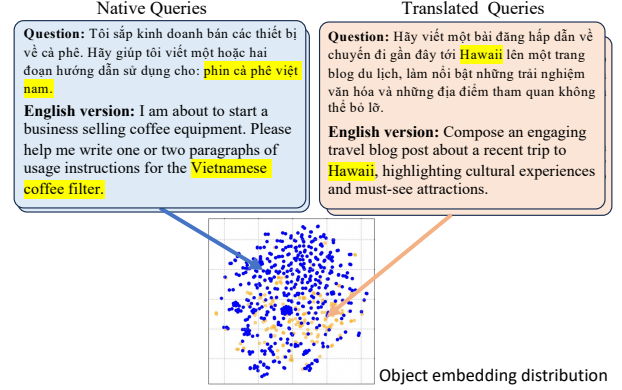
Native Queries

Question: Tôi sắp kinh doanh bán các thiết bị về cà phê. Hãy giúp tôi viết một hoặc hai đoạn hướng dẫn sử dụng cho: phin cà phê việt nam.

English version: I am about to start a business selling coffee equipment. Please help me write one or two paragraphs of usage instructions for the Vietnamese coffee filter.

Translated Queries

Question: Hãy viết một bài đăng hấp dẫn về chuyến đi gần đây tới Hawaii lên một trang blog du lịch, làm nổi bật những trải nghiệm văn hóa và những địa điểm tham quan không thể bỏ lỡ.

English version: Compose an engaging travel blog post about a recent trip to Hawaii, highlighting cultural experiences and must-see attractions.

Object embedding distribution